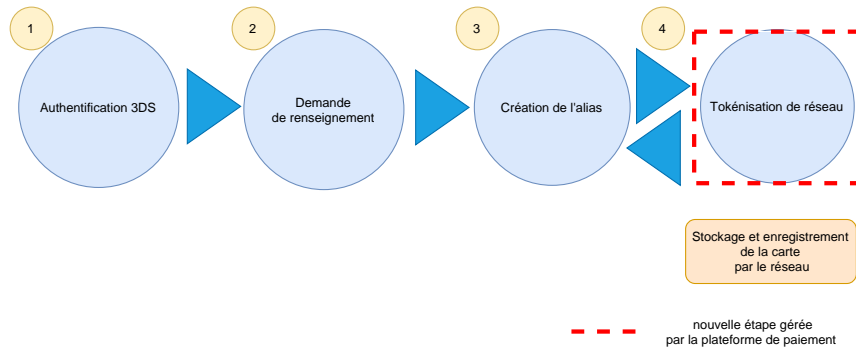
1

Authentification 3DS

2

Demande de renseignement

3

Création de l'alias

4

Tokénisation de réseau

Stockage et enregistrement de la carte par le réseau

nouvelle étape gérée par la plateforme de paiement